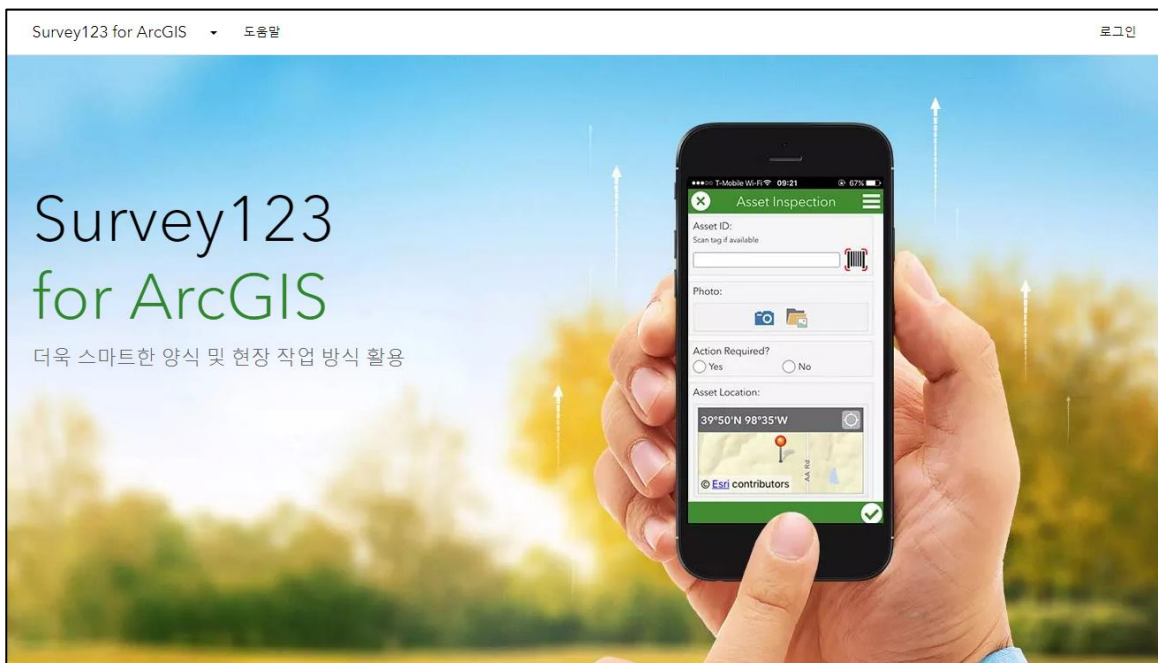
Survey123 for ArcGIS 도움말

로그인

Survey123
for ArcGIS

더욱 스마트한 양식 및 현장 작업 방식 활용

T-Mobile Wi-Fi 09:21 67%

Asset Inspection

Asset ID:
Scan tag if available

Photo:

Action Required?
Yes
No

Asset Location:

39°50'N 98°35'W

AA Rd

© Esri contributors